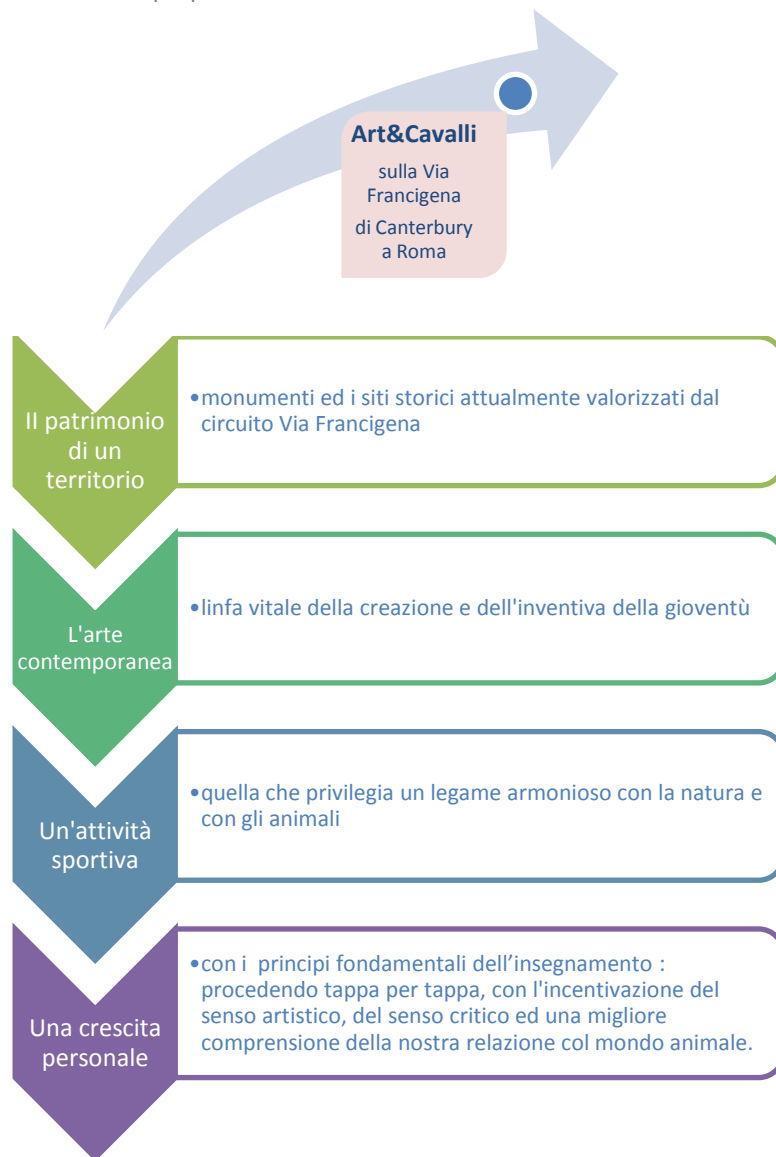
Art&Cavalli

sulla Via Francigena

di Canterbury a Roma

Il patrimonio di un territorio

•monumenti ed i siti storici attualmente valorizzati dal circuito Via Francigena

L'arte contemporanea

•linfa vitale della creazione e dell'inventiva della gioventù

Un'attività sportiva

•quella che privilegia un legame armonioso con la natura e con gli animali

Una crescita personale

•con i principi fondamentali dell’insegnamento : procedendo tappa per tappa, con l'incentivazione del senso artistico, del senso critico ed una migliore comprensione della nostra relazione col mondo animale.